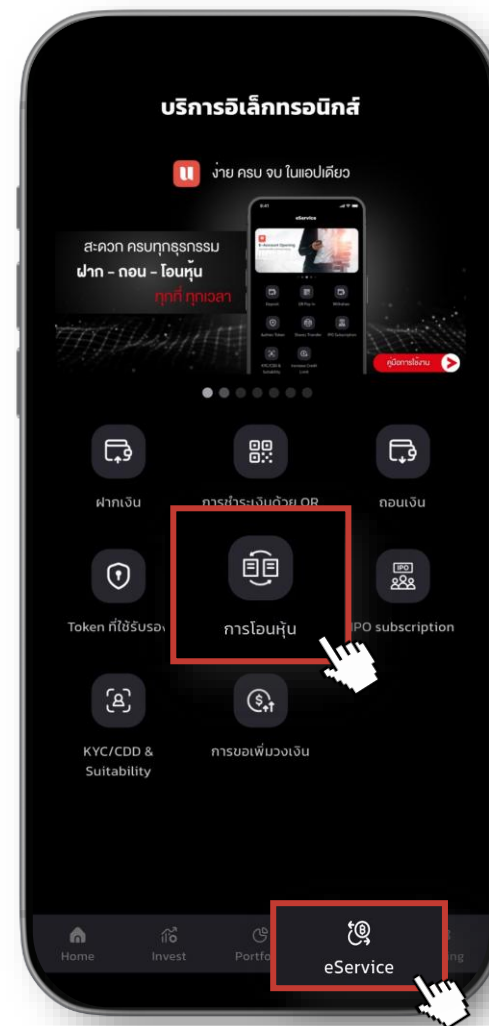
บริการอิเล็กทรอนิกส์

ง่าย ครบ จบ ในแอปเดียว

สะดวก ครบทุกธุรกรรม
ฝาก - ถอน - โอนหุ้น
ทุกที่ ทุกเวลา

eService

คู่มือการใช้งาน

ฝากเงิน

การชำระเงินด้วย QR

ถอนเงิน

Token ที่ใช้รับรอง

การโอนหุ้น

IPO subscription

KYC/CDD & Suitability

การขอเพิ่มวงเงิน

Home

Invest

Portfo

eService